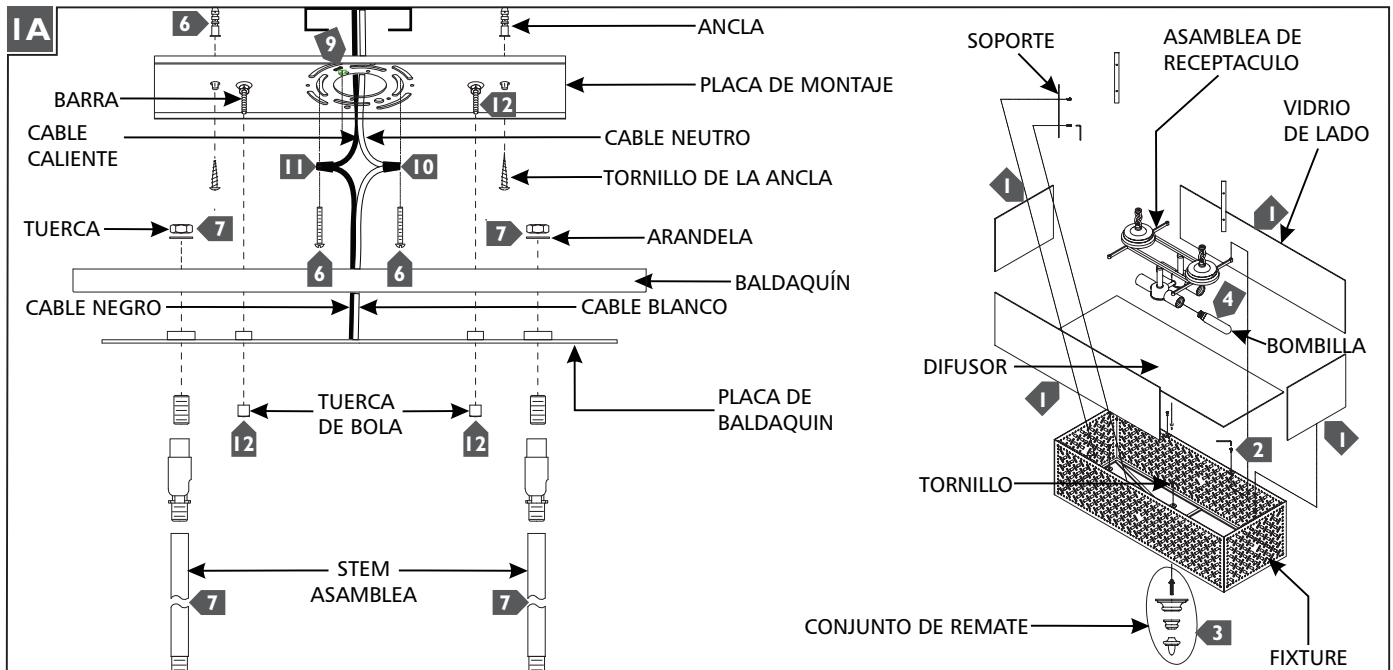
1A

6
9
ANCLA
PLACA DE MONTAJE
BARRA
12
CABLE CALIENTE
CABLE NEUTRO
11
10
TORNILLO DE LA ANCLA
TUERCA
7
7
ARANDELA
6
6
BALDAQUÍN
CABLE NEGRO
CABLE BLANCO
PLACA DE BALDAQUIN
TUERCA DE BOLA
12
12
STEM ASAMBLEA
7
7

SOPORTE
ASAMBLEA DE RECEPTACULO
VIDRIO DE LADO
1
1
4
BOMBILLA
DIFUSOR
1
1
2
TORNILLO
CONJUNTO DE REMATE
3
FIXTURE